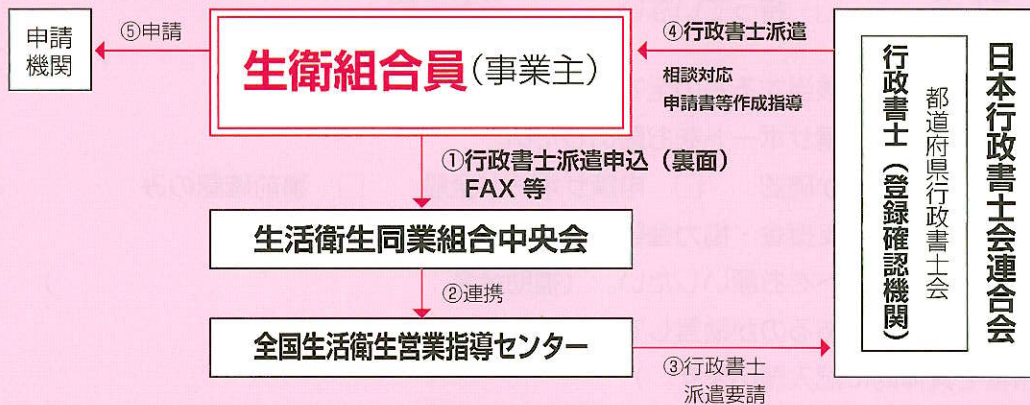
申請機関

⑤申請

生衛組合員（事業主）

④行政書士派遣

相談対応
申請書等作成指導

①行政書士派遣申込（裏面）
FAX 等

生活衛生同業組合中央会

②連携

全国生活衛生営業指導センター

③行政書士
派遣要請

日本行政書士会連合会

都道府県行政書士会

行政書士（登録確認機関）